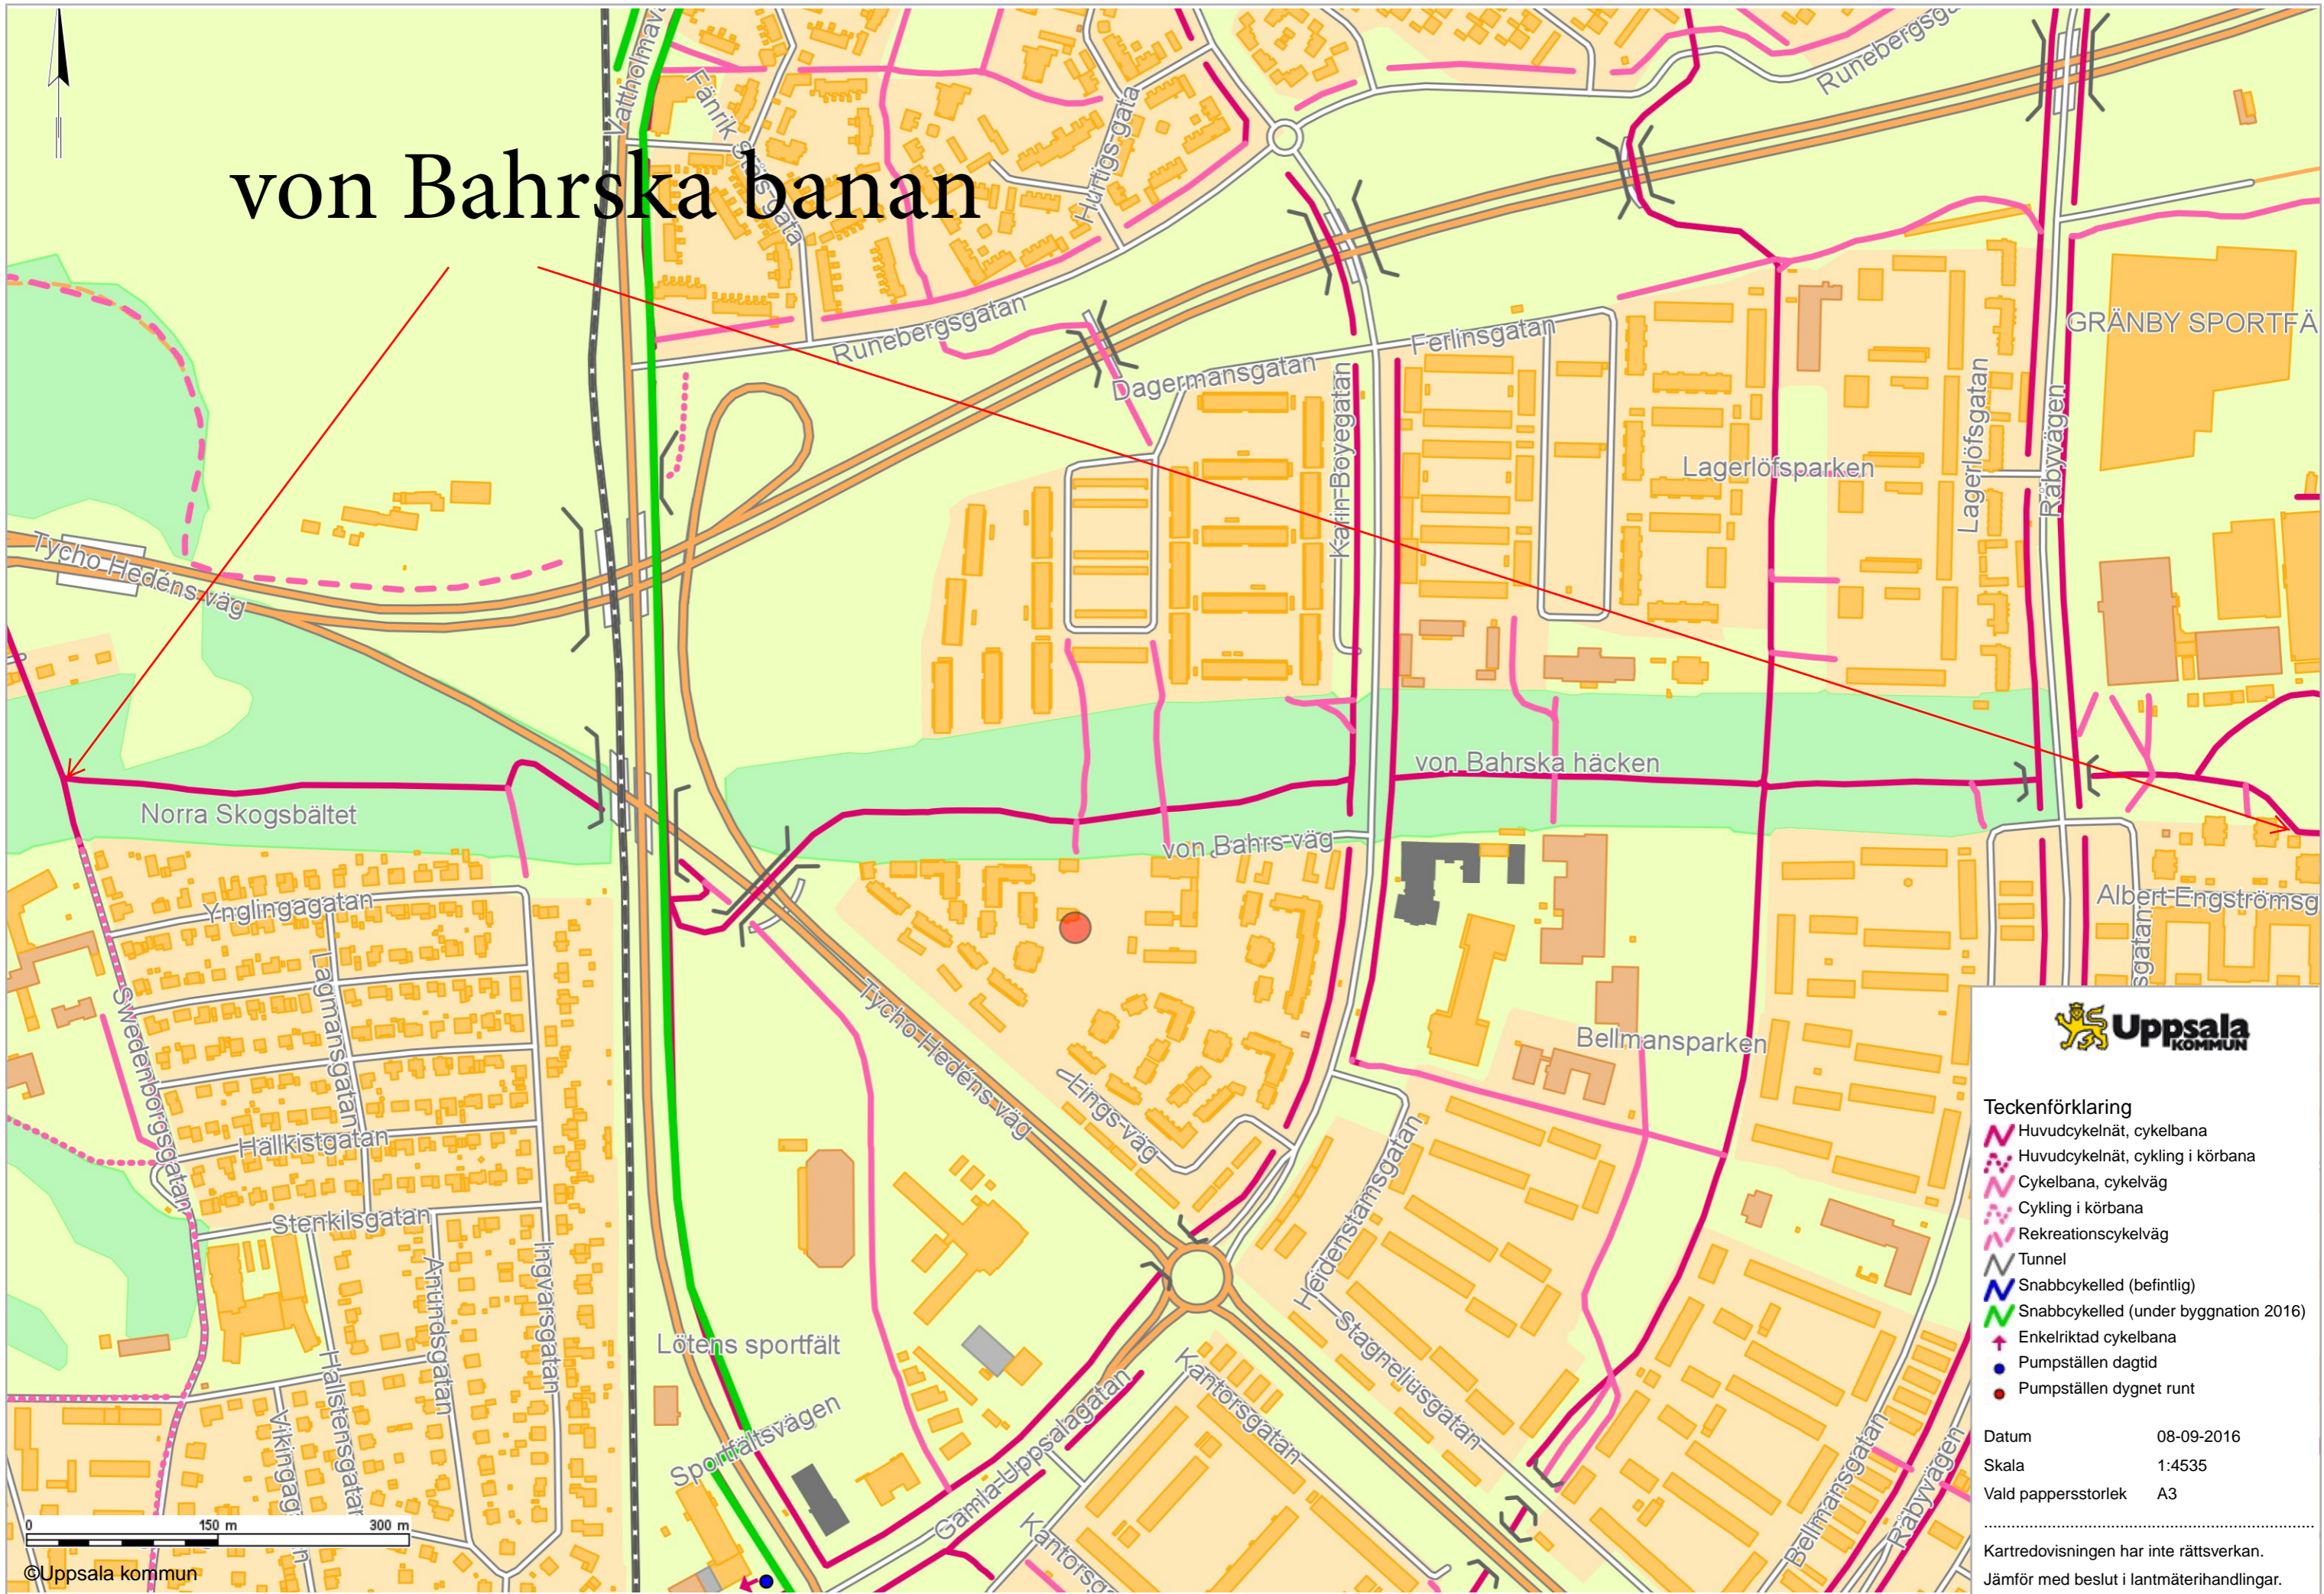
von Bahrska banan

Vattholmav
Fänrik Ståls gata
Hurtigsgata
Runebergsgatan
Runebergsgatan
Dagermansgatan
Ferlinsgatan
Karin Boyegatan
Lagerlöfsparken
Lagerlöfsgatan
Råbyvägen
GRÄNBY SPORTFÄ
Tycho Hedéns väg
Norra Skogsbältet
von Bahrska häcken
von Bahrs väg
Ynglingagatan
Lagmansgatan
Swedenborgsgatan
Hällkistgatan
Stenkilsgatan
Anundsgatan
Ingvarsgatan
Halstensgatan
Vikingagatan
Tycho Hedéns väg
Lings väg
Bellmansparken
Albert Engströmsg
Heidenstamsgatan
Stagneliusgatan
Kantorsgatan
Gamla Uppsalagatan
Lötens sportfält
Sportfältsvägen
Bellmansgatan
Råbyvägen
Kantorsg

0 150 m 300 m
©Uppsala kommun

Uppsala KOMMUN

Teckenförklaring
Huvudcykelnät, cykelbana
Huvudcykelnät, cykling i körbana
Cykelbana, cykelväg
Cykling i körbana
Rekreationscykelväg
Tunnel
Snabbcykelled (befintlig)
Snabbcykelled (under byggnation 2016)
Enkelriktad cykelbana
Pumpställen dagtid
Pumpställen dygnet runt

| Datum | 08-09-2016 |
|---|---|
| Skala | 1:4535 |
| Vald pappersstorlek | A3 |

Kartredovisningen har inte rättsverkan. Jämför med beslut i lantmäterihandlingar.